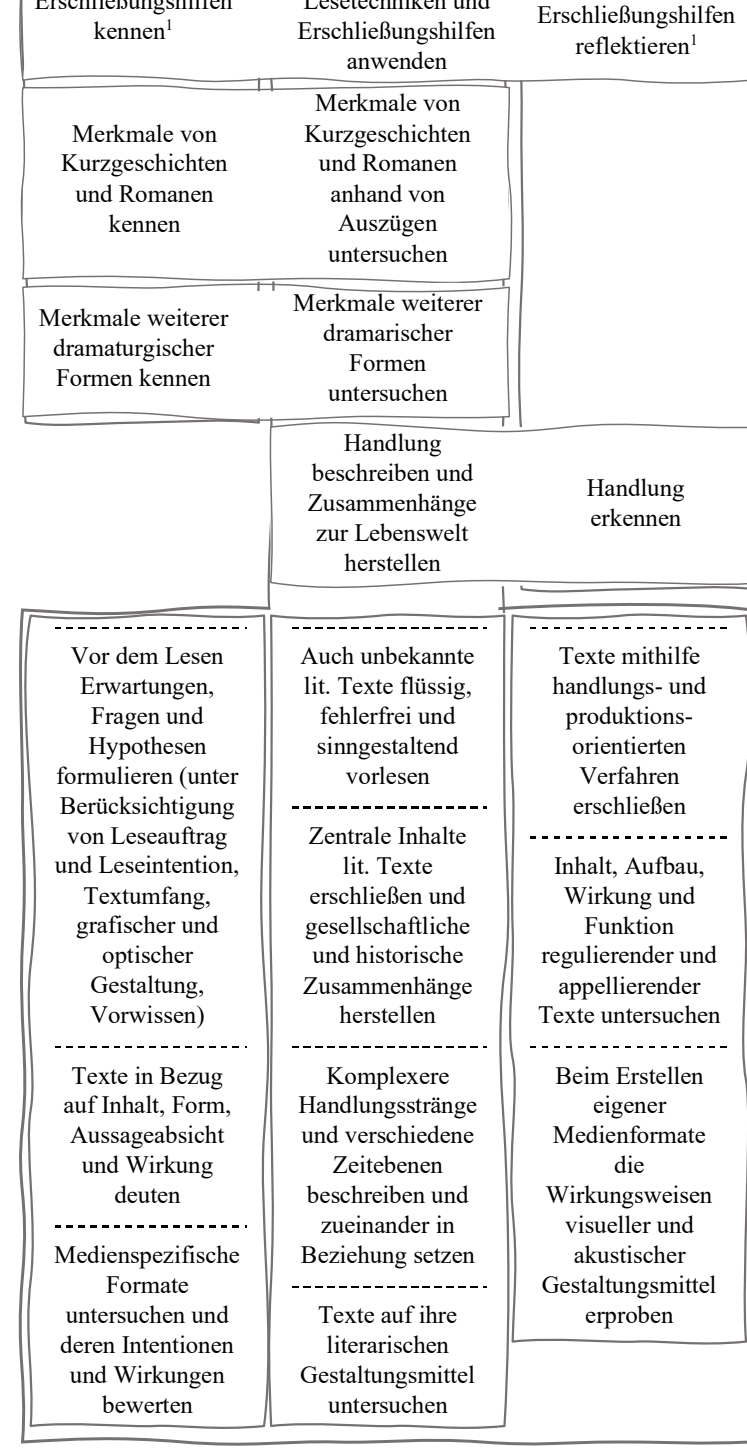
Erschließungshilfen kennen$^1$

Lesetechniken und Erschließungshilfen anwenden

Erschließungshilfen reflektieren$^1$

Merkmale von Kurzgeschichten und Romanen kennen

Merkmale von Kurzgeschichten und Romanen anhand von Auszügen untersuchen

Merkmale weiterer dramaturgischer Formen kennen

Merkmale weiterer dramarischer Formen untersuchen

Handlung beschreiben und Zusammenhänge zur Lebenswelt herstellen

Handlung erkennen

Vor dem Lesen Erwartungen, Fragen und Hypothesen formulieren (unter Berücksichtigung von Leseauftrag und Leseintention, Textumfang, grafischer und optischer Gestaltung, Vorwissen)

Texte in Bezug auf Inhalt, Form, Aussageabsicht und Wirkung deuten

Medienspezifische Formate untersuchen und deren Intentionen und Wirkungen bewerten

Auch unbekannte lit. Texte flüssig, fehlerfrei und sinngestaltend vorlesen

Zentrale Inhalte lit. Texte erschließen und gesellschaftliche und historische Zusammenhänge herstellen

Komplexere Handlungsstränge und verschiedene Zeitebenen beschreiben und zueinander in Beziehung setzen

Texte auf ihre literarischen Gestaltungsmittel untersuchen

Texte mithilfe handlungs- und produktionsorientierten Verfahren erschließen

Inhalt, Aufbau, Wirkung und Funktion regulierender und appellierender Texte untersuchen

Beim Erstellen eigener Medienformate die Wirkungsweisen visueller und akustischer Gestaltungsmittel erproben